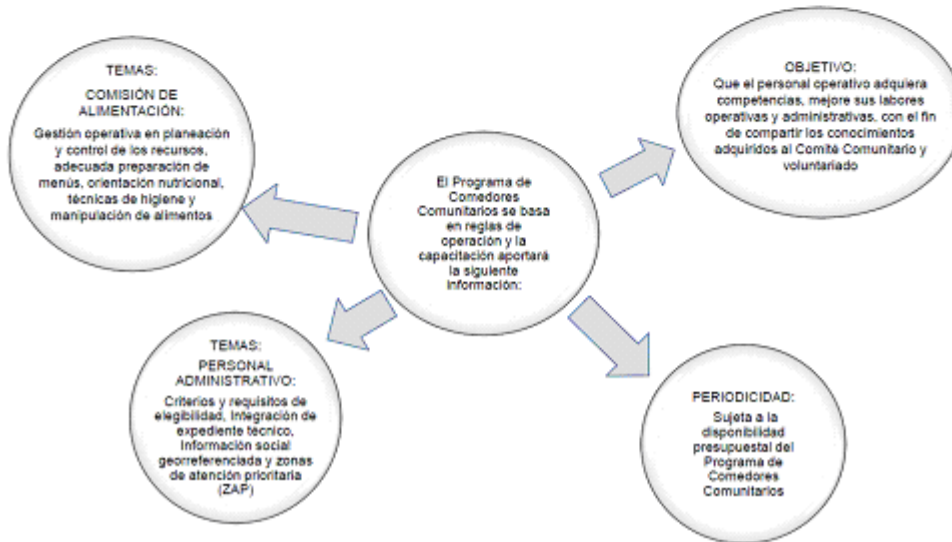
TEMAS:
COMISIÓN DE ALIMENTACIÓN:
Gestión operativa en planeación y control de los recursos, adecuada preparación de menús, orientación nutricional, técnicas de higiene y manipulación de alimentos

El Programa de Comedores Comunitarios se basa en reglas de operación y la capacitación aportará la siguiente información:

OBJETIVO:
Que el personal operativo adquiera competencias, mejore sus labores operativas y administrativas, con el fin de compartir los conocimientos adquiridos al Comité Comunitario y voluntariado

TEMAS:
PERSONAL ADMINISTRATIVO:
Criterios y requisitos de elegibilidad, integración de expediente técnico, información social georreferenciada y zonas de atención prioritaria (ZAP)

PERIODICIDAD:
Sujeta a la disponibilidad presupuestal del Programa de Comedores Comunitarios